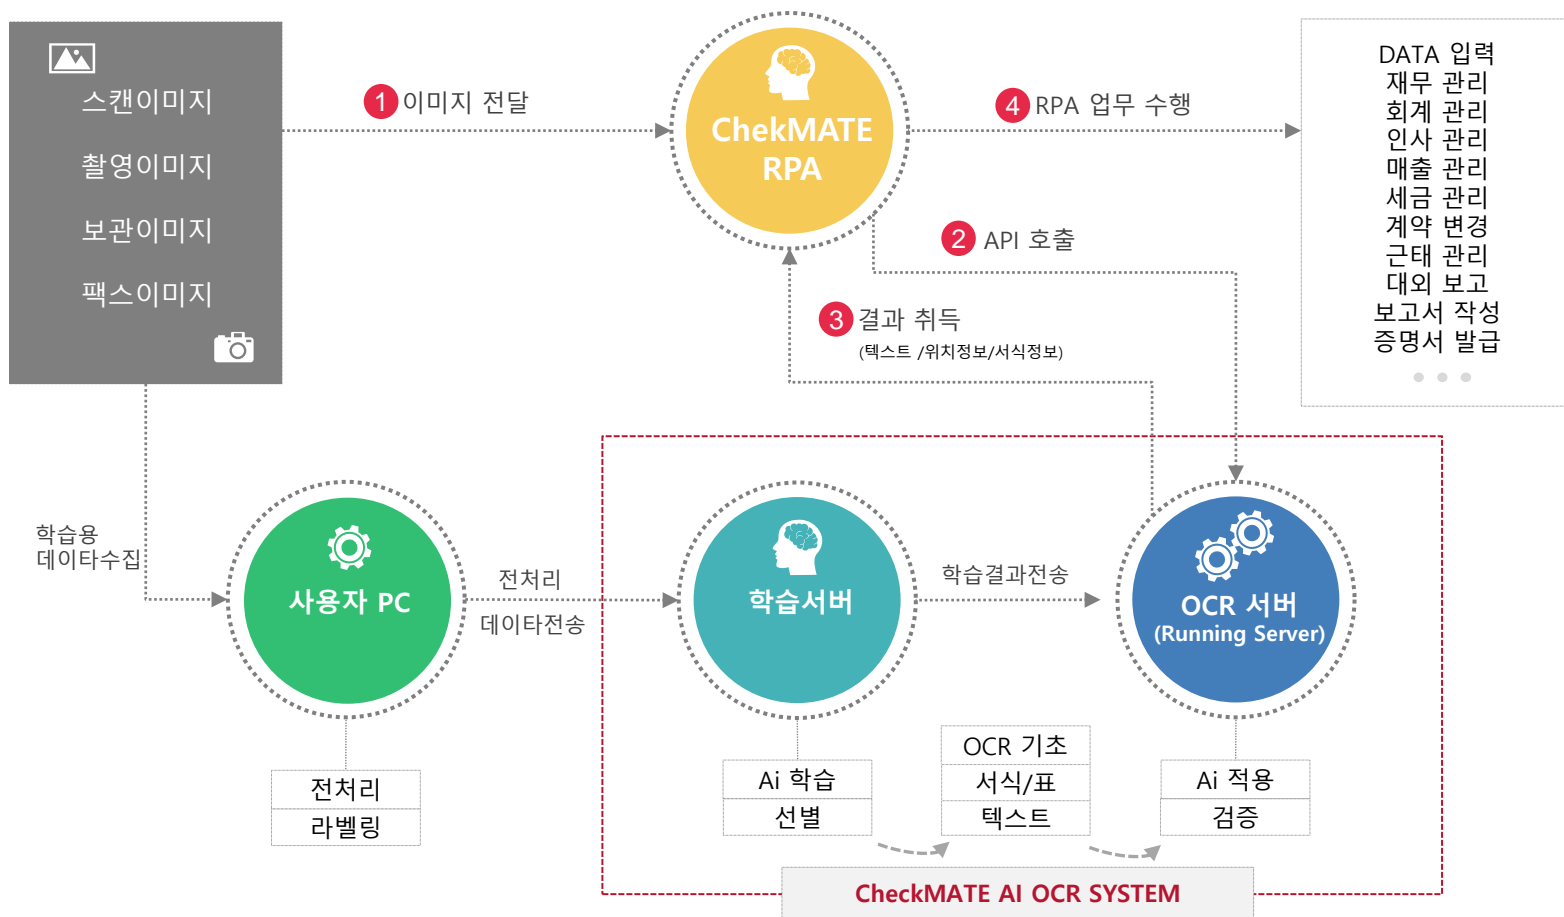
스캔이미지
촬영이미지
보관이미지
팩스이미지

1 이미지 전달

ChekMATE RPA

4 RPA 업무 수행

DATA 입력
재무 관리
회계 관리
인사 관리
매출 관리
세금 관리
계약 변경
근태 관리
대외 보고
보고서 작성
증명서 발급

2 API 호출

3 결과 취득
(텍스트 /위치정보/서식정보)

학습용
데이타수집

사용자 PC

전처리
데이타전송

학습서버

학습결과전송

OCR 서버
(Running Server)

전처리
라벨링

Ai 학습
선별

OCR 기초
서식/표
텍스트

Ai 적용
검증

CheckMATE AI OCR SYSTEM